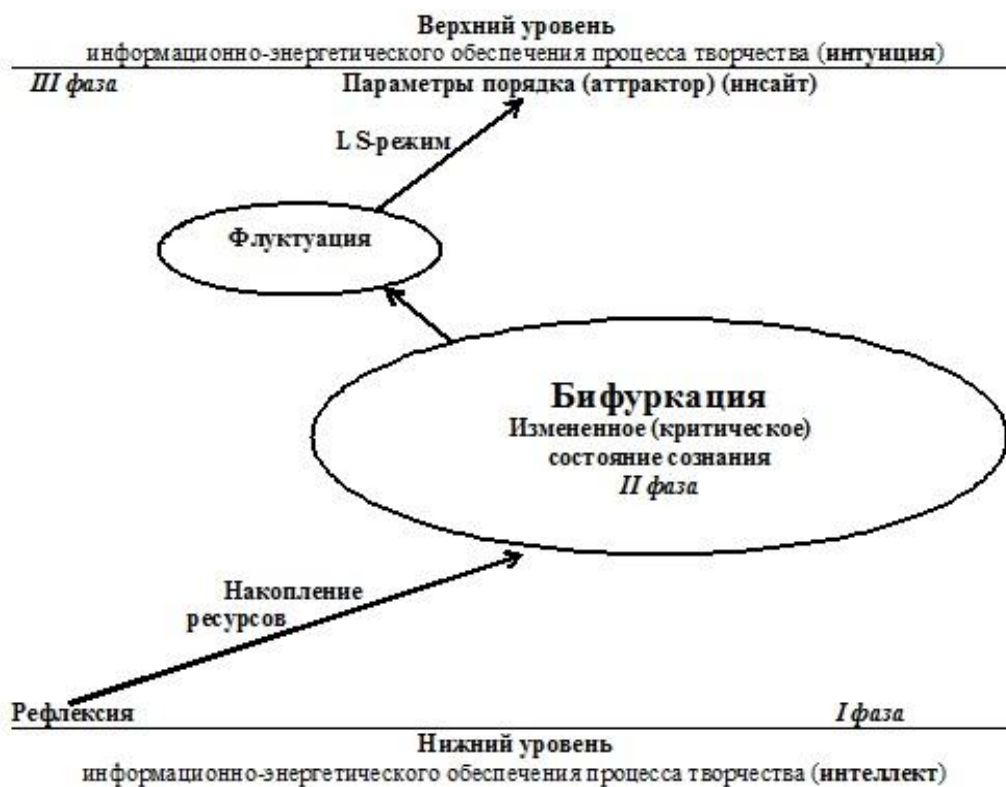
Верхний уровень
информационно-энергетического обеспечения процесса творчества (интуиция)

III фаза

Параметры порядка (аттрактор) (инсайт)

L S-режим

Флуктуация

Бифуркация
Измененное (критическое) состояние сознания
II фаза

Накопление ресурсов

Рефлексия

I фаза

Нижний уровень
информационно-энергетического обеспечения процесса творчества (интеллект)